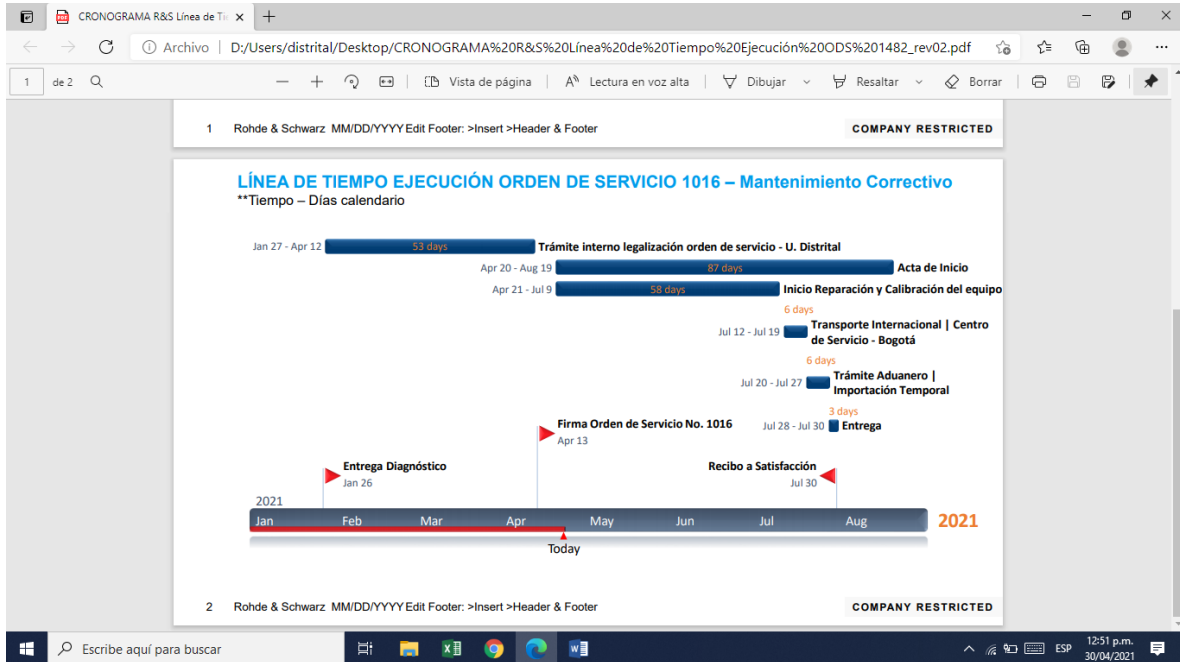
CRONOGRAMA R&S Línea de Ti ×
+
Archivo | D:/Users/distrital/Desktop/CRONOGRAMA%20R&S%20Línea%20de%20Tiempo%20Ejecución%20ODS%201482_rev02.pdf
1 de 2
Vista de página | Lectura en voz alta | Dibujar | Resaltar | Borrar

1 Rohde & Schwarz MM/DD/YYYY Edit Footer: >Insert >Header & Footer COMPANY RESTRICTED

LÍNEA DE TIEMPO EJECUCIÓN ORDEN DE SERVICIO 1016 – Mantenimiento Correctivo
**Tiempo – Días calendario

Jan 27 - Apr 12 53 days Trámite interno legalización orden de servicio - U. Distrital
Apr 20 - Aug 19 87 days Acta de Inicio
Apr 21 - Jul 9 58 days Inicio Reparación y Calibración del equipo
6 days
Jul 12 - Jul 19 Transporte Internacional | Centro de Servicio - Bogotá
6 days
Jul 20 - Jul 27 Trámite Aduanero | Importación Temporal
3 days
Jul 28 - Jul 30 Entrega

Firma Orden de Servicio No. 1016
Apr 13
Entrega Diagnóstico
Jan 26
Recibo a Satisfacción
Jul 30

2021
Jan Feb Mar Apr May Jun Jul Aug 2021
Today

2 Rohde & Schwarz MM/DD/YYYY Edit Footer: >Insert >Header & Footer COMPANY RESTRICTED

Escribe aquí para buscar
ESP 12:51 p.m. 30/04/2021